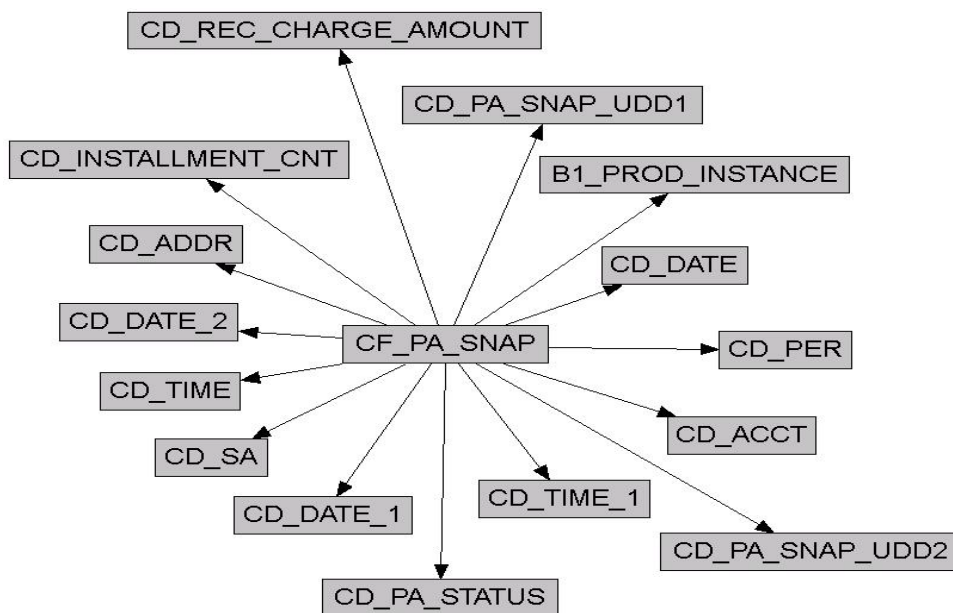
CD_REC_CHARGE_AMOUNT

CD_PA_SNAP_UDD1

CD_INSTALLMENT_CNT

B1_PROD_INSTANCE

CD_ADDR

CD_DATE

CD_DATE_2

CF_PA_SNAP

CD_PER

CD_TIME

CD_ACCT

CD_SA

CD_TIME_1

CD_DATE_1

CD_PA_SNAP_UDD2

CD_PA_STATUS